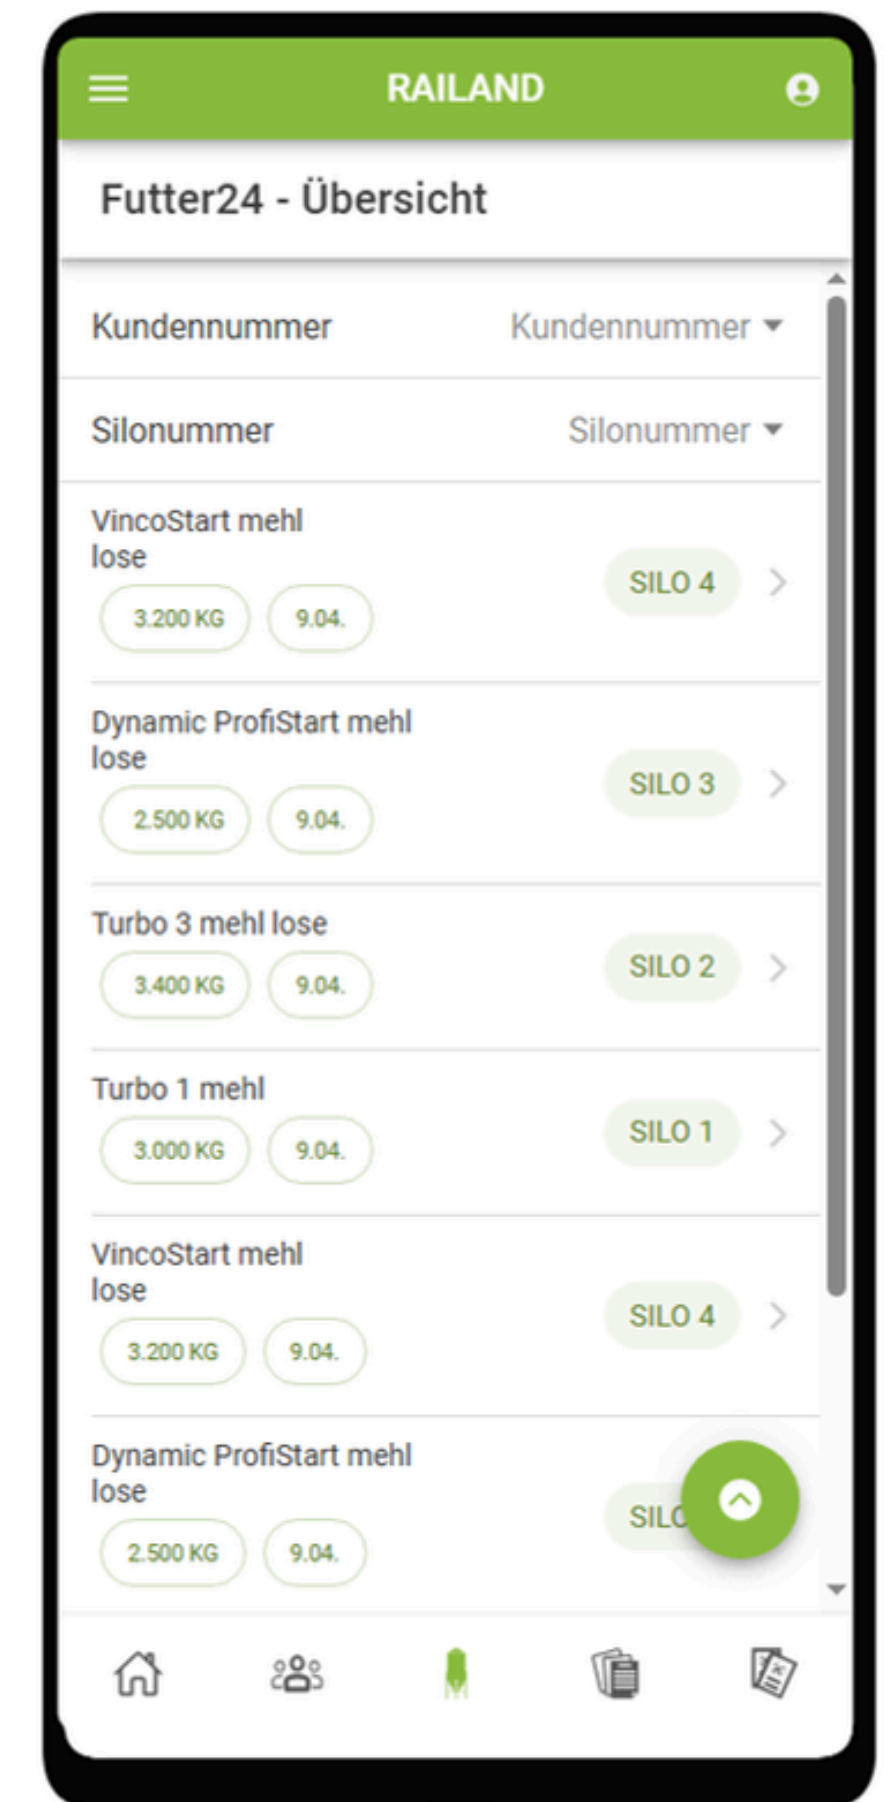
RAILAND

Futter24 - Übersicht

Kundennummer Kundennummer

Silonummer Silonummer

VincoStart mehl lose
3.200 KG 9.04.
SILO 4

Dynamic ProfiStart mehl lose
2.500 KG 9.04.
SILO 3

Turbo 3 mehl lose
3.400 KG 9.04.
SILO 2

Turbo 1 mehl
3.000 KG 9.04.
SILO 1

VincoStart mehl lose
3.200 KG 9.04.
SILO 4

Dynamic ProfiStart mehl lose
2.500 KG 9.04.
SILO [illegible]